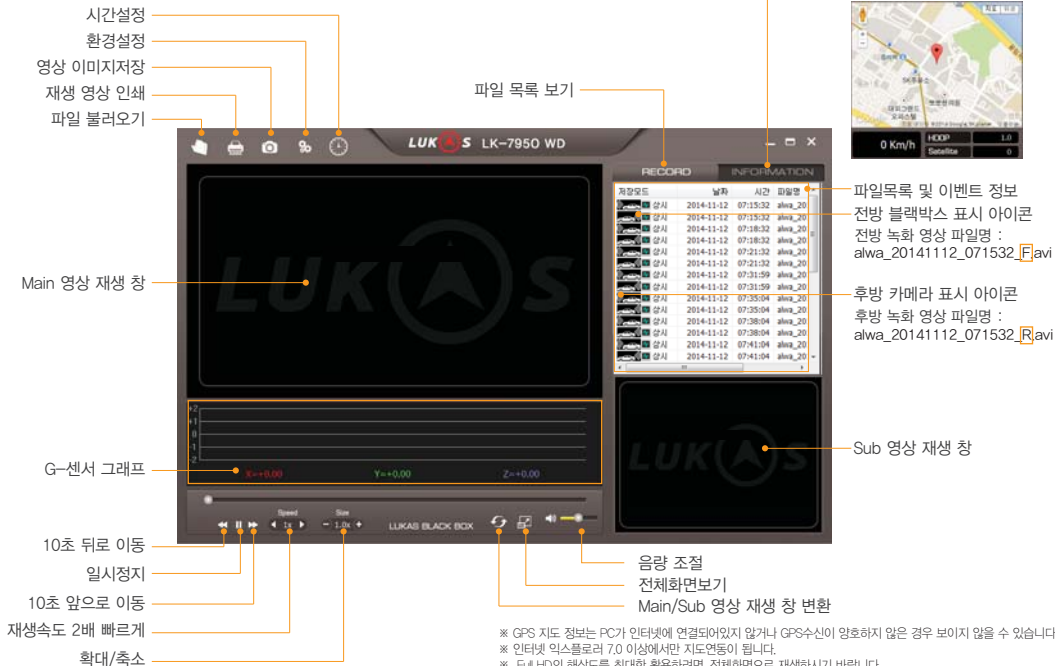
시간설정
환경설정
영상 이미지저장
재생 영상 인쇄
파일 불러오기
파일 목록 보기

LUKAS LK-7950 WD

RECORD INFORMATION

| 저장모드 | 날짜 | 시간 | 파일명 |
|---|---|---|---|
| 상시 | 2014-11-12 | 07:15:32 | alwa_20 |
| 상시 | 2014-11-12 | 07:15:32 | alwa_20 |
| 상시 | 2014-11-12 | 07:18:32 | alwa_20 |
| 상시 | 2014-11-12 | 07:18:32 | alwa_20 |
| 상시 | 2014-11-12 | 07:21:32 | alwa_20 |
| 상시 | 2014-11-12 | 07:21:32 | alwa_20 |
| 상시 | 2014-11-12 | 07:31:59 | alwa_20 |
| 상시 | 2014-11-12 | 07:31:59 | alwa_20 |
| 상시 | 2014-11-12 | 07:35:04 | alwa_20 |
| 상시 | 2014-11-12 | 07:35:04 | alwa_20 |
| 상시 | 2014-11-12 | 07:38:04 | alwa_20 |
| 상시 | 2014-11-12 | 07:38:04 | alwa_20 |
| 상시 | 2014-11-12 | 07:41:04 | alwa_20 |
| 상시 | 2014-11-12 | 07:41:04 | alwa_20 |

0 Km/h
HDOP 1.0
Satellite 0

파일목록 및 이벤트 정보
전방 블랙박스 표시 아이콘
전방 녹화 영상 파일명 :
alwa_20141112_071532_F.avi
후방 카메라 표시 아이콘
후방 녹화 영상 파일명 :
alwa_20141112_071532_R.avi

Main 영상 재생 창

+2 +1 0 -1 -2
X=+0.00 Y=+0.00 Z=+0.00

G-센서 그래프
Sub 영상 재생 창

Speed 1x
Size 1.0x
LUKAS BLACK BOX

10초 뒤로 이동
일시정지
10초 앞으로 이동
재생속도 2배 빠르게
확대/축소
음량 조절
전체화면보기
Main/Sub 영상 재생 창 변환

※ GPS 지도 정보는 PC가 인터넷에 연결되어있지 않거나 GPS수신이 양호하지 않은 경우 보이지 않을 수 있습니다
※ 인터넷 익스플로러 7.0 이상에서만 지도연동이 됩니다.
※ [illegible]